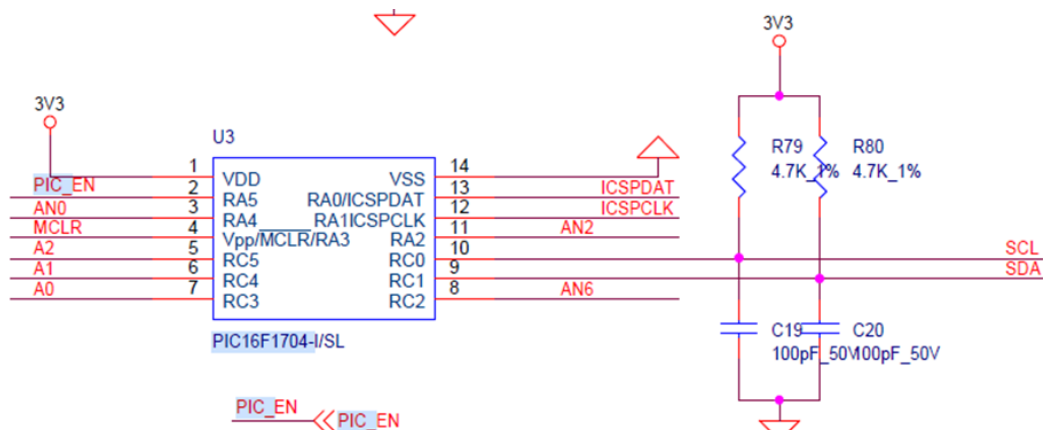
3V3

U3

1 VDD
2 RA5
3 RA4
4 Vpp/$\overline{MCLR}$/RA3
5 RC5
6 RC4
7 RC3

14 VSS
13 RA0/ICSPDAT
12 RA1ICSPCLK
11 RA2
10 RC0
9 RC1
8 RC2

PIC_EN
AN0
MCLR
A2
A1
A0

ICSPDAT
ICSPCLK
AN2
AN6

PIC16F1704-I/SL

PIC_EN
PIC_EN

3V3

R79
4.7K_1%
R80
4.7K_1%

SCL
SDA

C19
100pF_50V
C20
100pF_50V